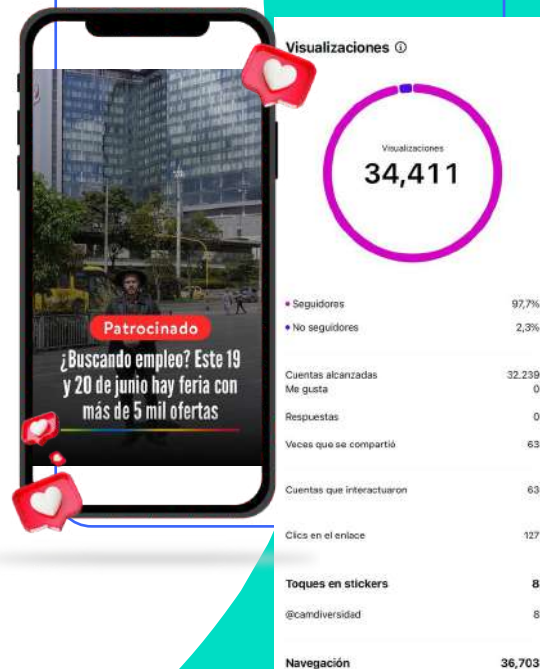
Patrocinado

¿Buscando empleo? Este 19 y 20 de junio hay feria con más de 5 mil ofertas

Visualizaciones ⓘ

Visualizaciones
34,411

• Seguidores 97,7%
• No seguidores 2,3%

Cuentas alcanzadas 32.239
Me gusta 0

Respuestas 0

Veces que se compartió 63

Cuentas que interactuaron 63

Clics en el enlace 127

Toques en stickers 8

@camdiversidad 8

Navegación 36,703